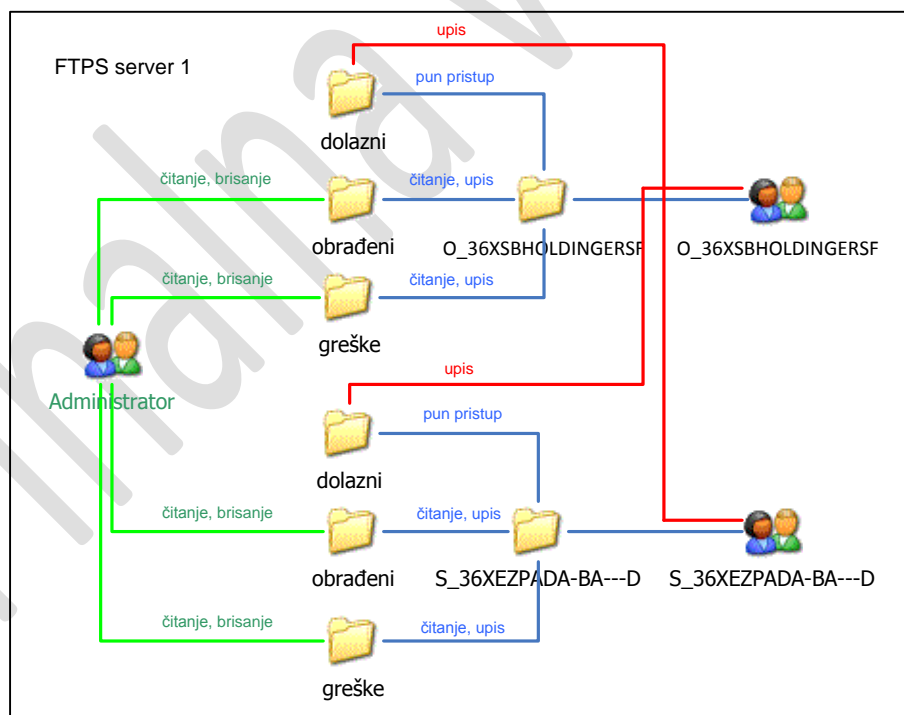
FTPS server 1

upis

pun pristup

dolazni

čitanje, brisanje

čitanje, upis

obrađeni

O_36XSBHOLDINGERSF

O_36XSBHOLDINGERSF

čitanje, brisanje

čitanje, upis

greške

Administrator

upis

pun pristup

dolazni

čitanje, brisanje

čitanje, upis

obrađeni

S_36XEZPADA-BA---D

S_36XEZPADA-BA---D

čitanje, brisanje

čitanje, upis

greške